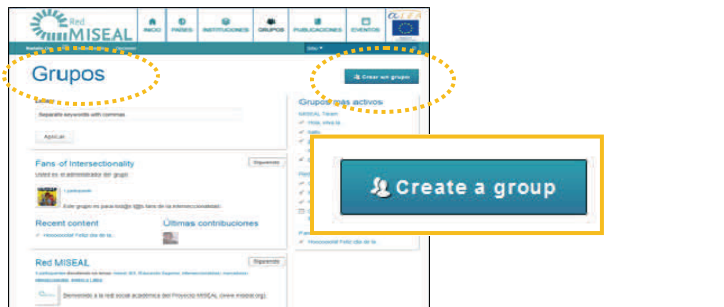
Red MISEAL

INICIO PAISES INSTITUCIONES GRUPOS PUBLICACIONES EVENTOS

Grupos

Crear un grupo

Separate keywords with commas

Aplicar

Fans of Intersectionality

Siguiendo

Usted es el administrador del grupo

Este grupo es para todos los fans de la interseccionalidad.

Recent content

Últimas contribuciones

Red MISEAL

Siguiendo

Bienvenido a la red social académica del Proyecto MISEAL (www.miseal.org)

Grupos más activos

MISEAL Team

Create a group